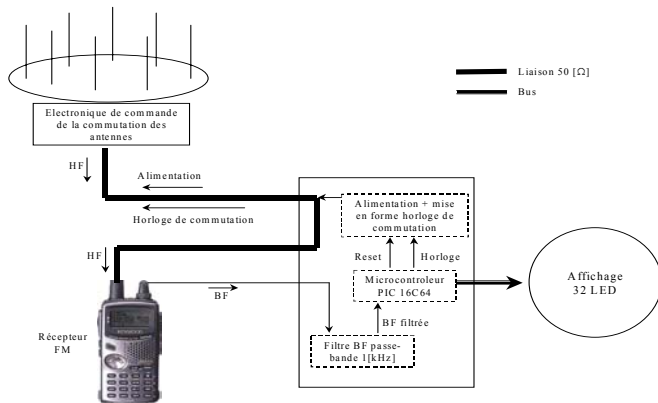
Liaison 50 [Ω]

Bus

Electronique de commande de la commutation des antennes

HF

Alimentation

Horloge de commutation

Alimentation + mise en forme horloge de commutation

Reset

Horloge

HF

BF

Microcontroleur PIC 16C64

Affichage 32 LED

BF filtrée

Récepteur FM

Filtre BF passe-bande 1[kHz]